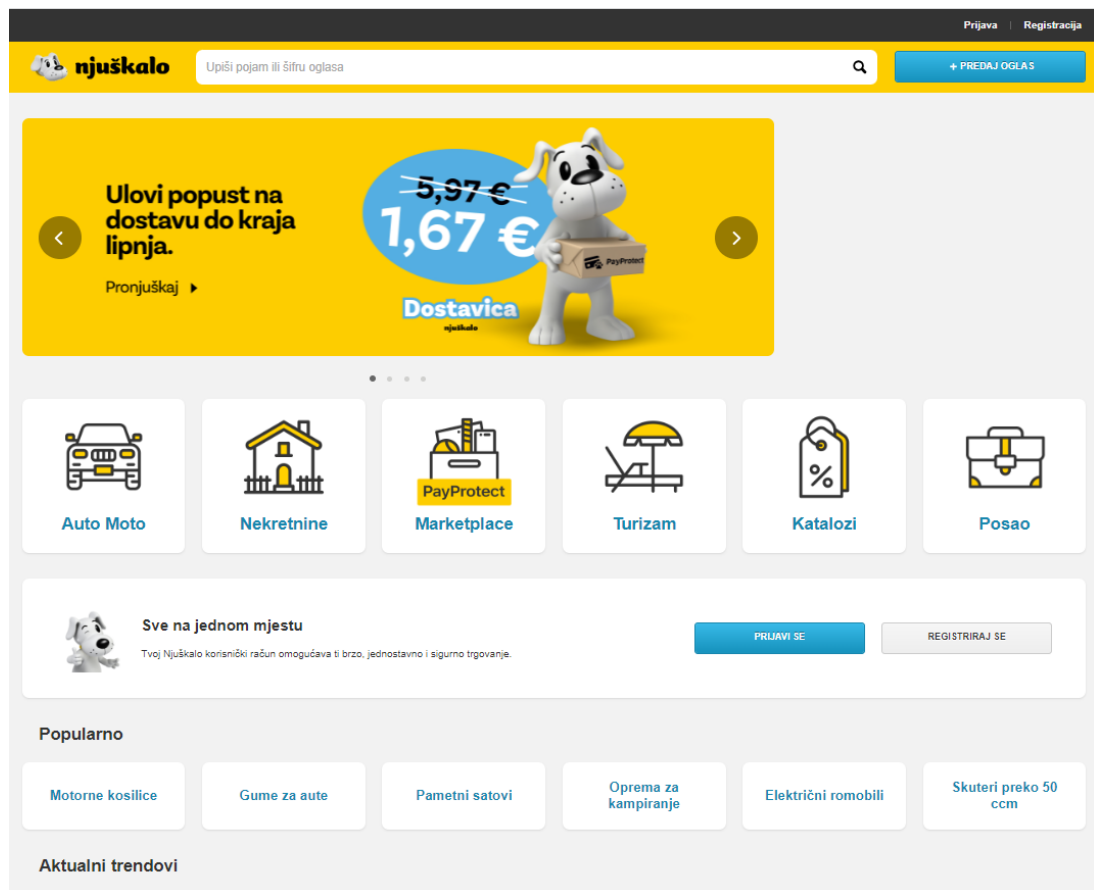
Prijava | Registracija

njuškalo

Upiši pojam ili šifru oglasa

+ PREDAJ OGLAS

Ulovi popust na dostavu do kraja lipnja.

Pronjuškaj

5,97 €

1,67 €

PayProtect

Dostavica

njuškalo

Auto Moto

Nekretnine

PayProtect

Marketplace

Turizam

%

Katalozi

Posao

Sve na jednom mjestu

Tvoj Njuškalo korisnički račun omogućava ti brzo, jednostavno i sigurno trgovanje.

PRIJAVI SE

REGISTRIRAJ SE

Popularno

Motorne kosilice

Gume za aute

Pametni satovi

Oprema za kampiranje

Električni romobili

Skuteri preko 50 ccm

Aktualni trendovi